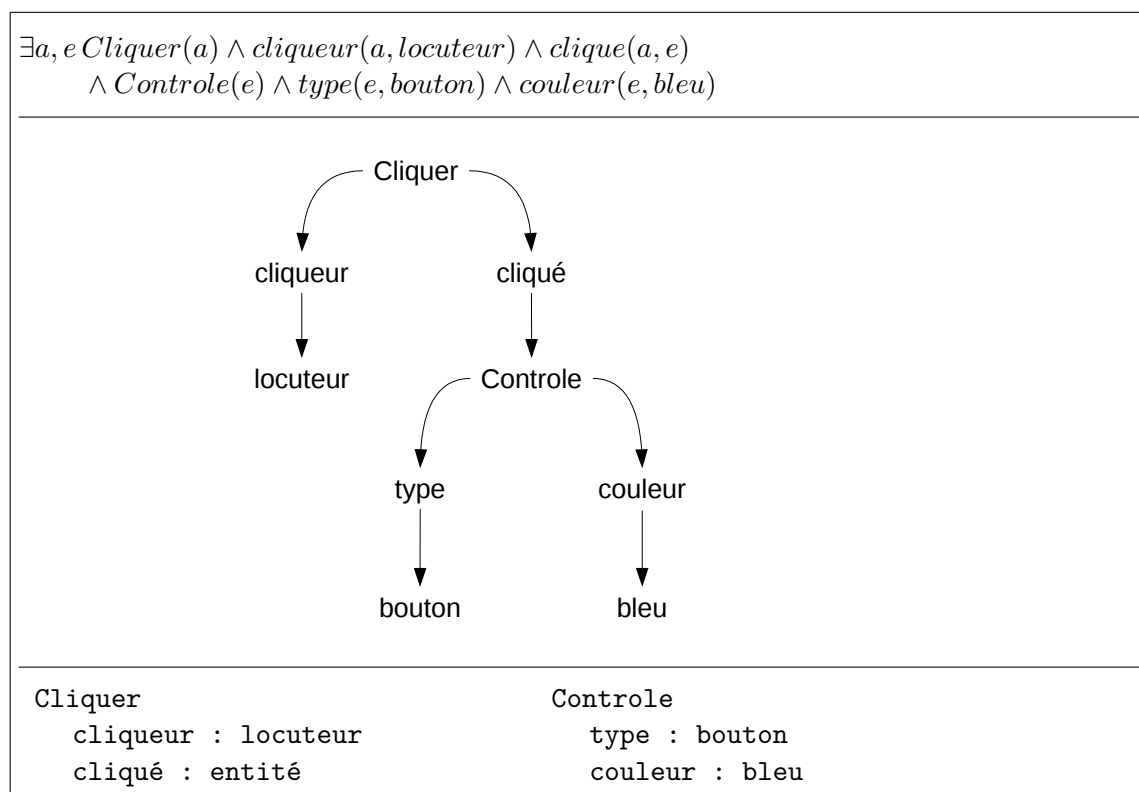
$\exists a, e\, Cliquer(a) \land cliqueur(a, locuteur) \land clique(a, e)$
$\land Controle(e) \land type(e, bouton) \land couleur(e, bleu)$

Cliquer

cliqueur

cliqué

locuteur

Controle

type

couleur

bouton

bleu

Cliquer
cliqueur : locuteur
cliqué : entité

Controle
type : bouton
couleur : bleu